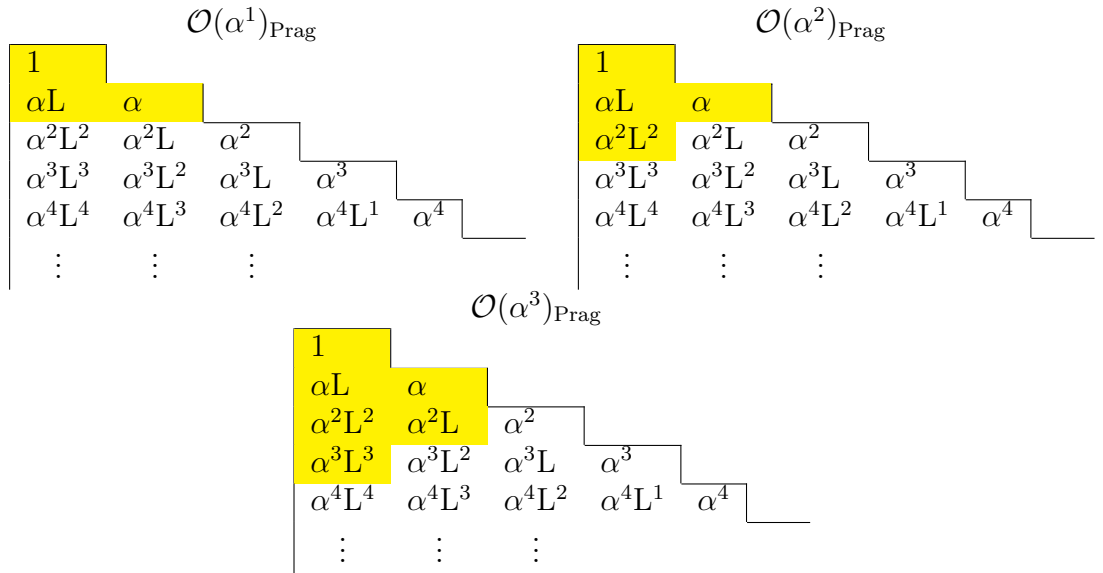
$\mathcal{O}(\alpha^1)_{\text{Prag}}$

| | | | | |
|---|---|---|---|---|
| 1 | | | | |
| $\alpha$L | $\alpha$ | | | |
| $\alpha^2$L$^2$ | $\alpha^2$L | $\alpha^2$ | | |
| $\alpha^3$L$^3$ | $\alpha^3$L$^2$ | $\alpha^3$L | $\alpha^3$ | |
| $\alpha^4$L$^4$ | $\alpha^4$L$^3$ | $\alpha^4$L$^2$ | $\alpha^4$L$^1$ | $\alpha^4$ |
| $\vdots$ | $\vdots$ | $\vdots$ | | |

$\mathcal{O}(\alpha^2)_{\text{Prag}}$

| | | | | |
|---|---|---|---|---|
| 1 | | | | |
| $\alpha$L | $\alpha$ | | | |
| $\alpha^2$L$^2$ | $\alpha^2$L | $\alpha^2$ | | |
| $\alpha^3$L$^3$ | $\alpha^3$L$^2$ | $\alpha^3$L | $\alpha^3$ | |
| $\alpha^4$L$^4$ | $\alpha^4$L$^3$ | $\alpha^4$L$^2$ | $\alpha^4$L$^1$ | $\alpha^4$ |
| $\vdots$ | $\vdots$ | $\vdots$ | | |

$\mathcal{O}(\alpha^3)_{\text{Prag}}$

| | | | | |
|---|---|---|---|---|
| 1 | | | | |
| $\alpha$L | $\alpha$ | | | |
| $\alpha^2$L$^2$ | $\alpha^2$L | $\alpha^2$ | | |
| $\alpha^3$L$^3$ | $\alpha^3$L$^2$ | $\alpha^3$L | $\alpha^3$ | |
| $\alpha^4$L$^4$ | $\alpha^4$L$^3$ | $\alpha^4$L$^2$ | $\alpha^4$L$^1$ | $\alpha^4$ |
| $\vdots$ | $\vdots$ | $\vdots$ | | |